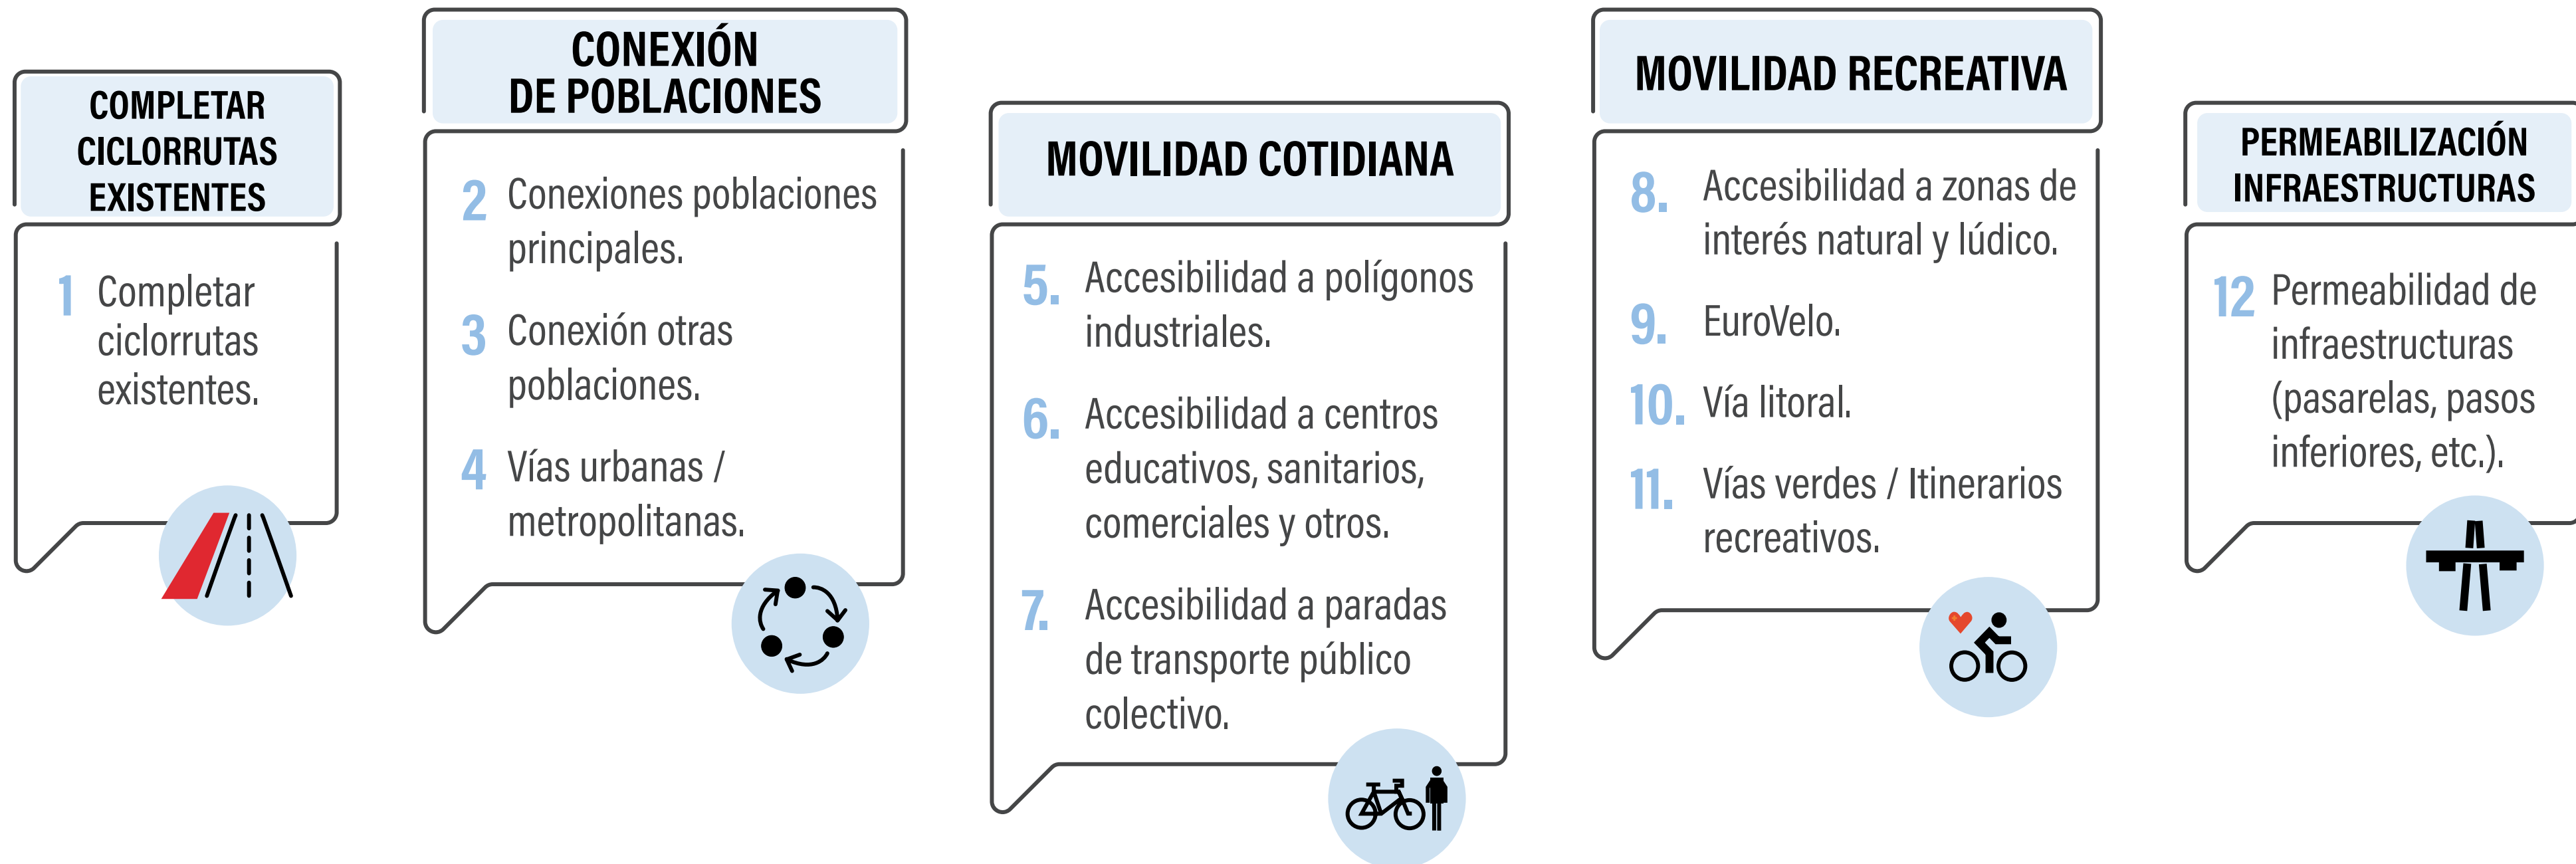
COMPLETAR CICLORRUTAS EXISTENTES

1 Completar ciclorrutas existentes.

CONEXIÓN DE POBLACIONES

2 Conexiones poblaciones principales.

3 Conexión otras poblaciones.

4 Vías urbanas / metropolitanas.

MOVILIDAD COTIDIANA

5. Accesibilidad a polígonos industriales.

6. Accesibilidad a centros educativos, sanitarios, comerciales y otros.

7. Accesibilidad a paradas de transporte público colectivo.

MOVILIDAD RECREATIVA

8. Accesibilidad a zonas de interés natural y lúdico.

9. EuroVelo.

10. Vía litoral.

11. Vías verdes / Itinerarios recreativos.

PERMEABILIZACIÓN INFRAESTRUCTURAS

12 Permeabilidad de infraestructuras (pasarelas, pasos inferiores, etc.).